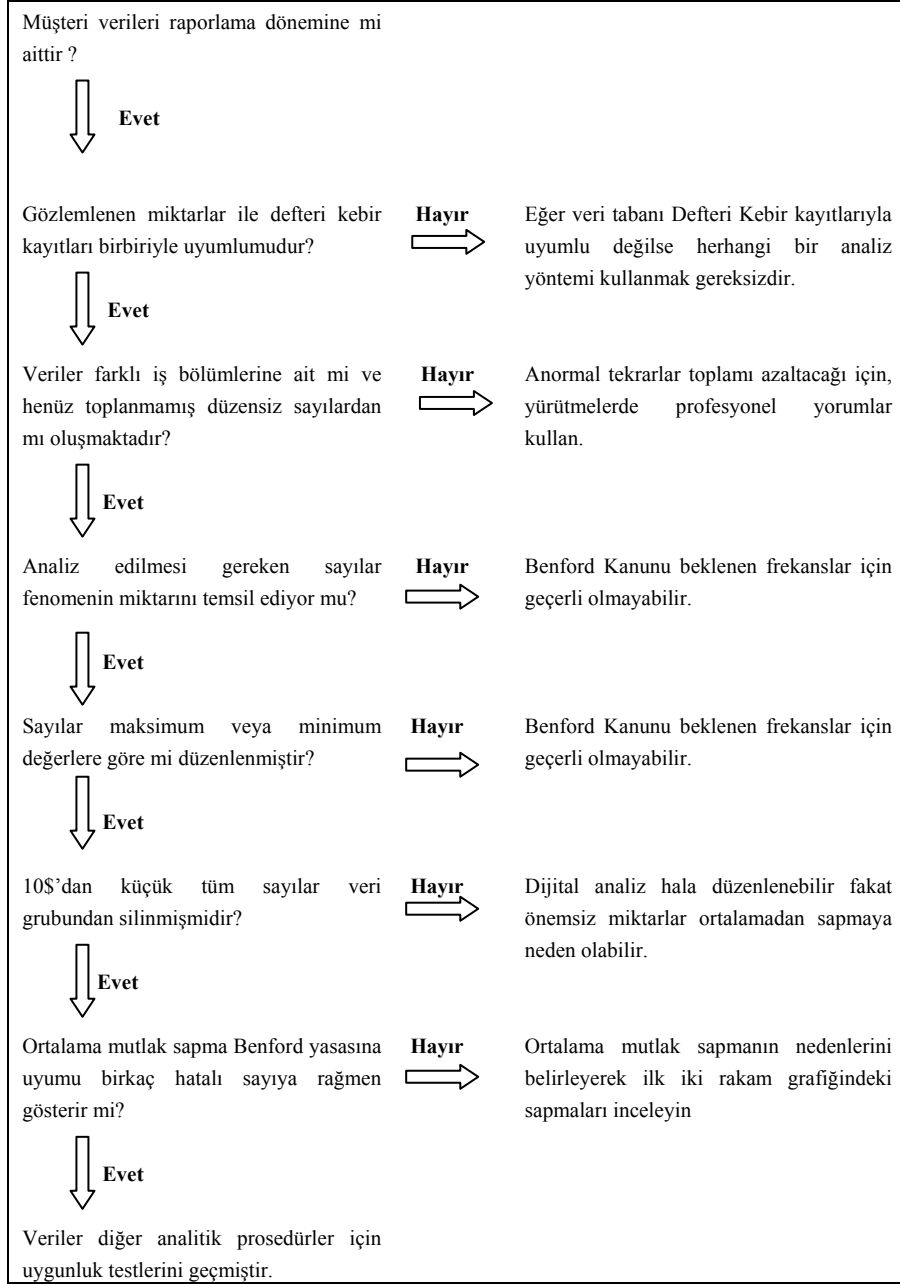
Müşteri verileri raporlama dönemine mi aittir ?

Evet

Gözlemlenen miktarlar ile defteri kebir kayıtları birbiriyle uyumlumudur?

Hayır

Eğer veri tabanı Defteri Kebir kayıtlarıyla uyumlu değilse herhangi bir analiz yöntemi kullanmak gereksizdir.

Evet

Veriler farklı iş bölümlerine ait mi ve henüz toplanmamış düzensiz sayılardan mı oluşmaktadır?

Hayır

Anormal tekrarlar toplamı azaltacağı için, yürütmelerde profesyonel yorumlar kullan.

Evet

Analiz edilmesi gereken sayılar fenomenin miktarını temsil ediyor mu?

Hayır

Benford Kanunu beklenen frekanslar için geçerli olmayabilir.

Evet

Sayılar maksimum veya minimum değerlere göre mi düzenlenmiştir?

Hayır

Benford Kanunu beklenen frekanslar için geçerli olmayabilir.

Evet

10$'dan küçük tüm sayılar veri grubundan silinmişmidir?

Hayır

Dijital analiz hala düzenlenebilir fakat önemsiz miktarlar ortalamadan sapmaya neden olabilir.

Evet

Ortalama mutlak sapma Benford yasasına uyumu birkaç hatalı sayıya rağmen gösterir mi?

Hayır

Ortalama mutlak sapmanın nedenlerini belirleyerek ilk iki rakam grafiğindeki sapmaları inceleyin

Evet

Veriler diğer analitik prosedürler için uygunluk testlerini geçmiştir.